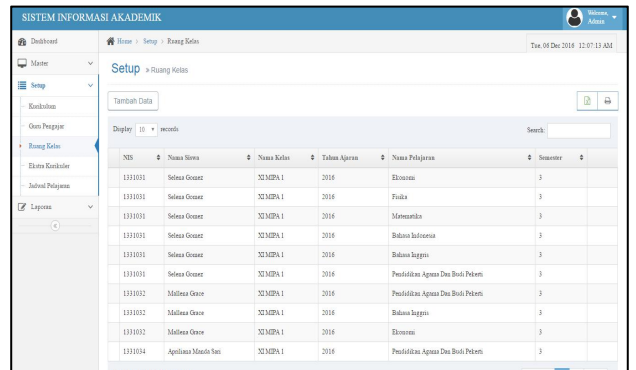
SISTEM INFORMASI AKADEMIK

Welcome, Admin

Dashboard
Master
Setup
Kurikulum
Guru Pengajar
Ruang Kelas
Ekstra Kurikuler
Jadwal Pelajaran
Laporan

Home > Setup > Ruang Kelas

Tue, 06 Dec 2016 12:07:13 AM

Setup » Ruang Kelas

Tambah Data

Display 10 records

Search:

| NIS | Nama Siswa | Nama Kelas | Tahun Ajaran | Nama Pelajaran | Semester |
|---|---|---|---|---|---|
| 1331031 | Selena Gomez | XI MIPA 1 | 2016 | Ekonomi | 3 |
| 1331031 | Selena Gomez | XI MIPA 1 | 2016 | Fisika | 3 |
| 1331031 | Selena Gomez | XI MIPA 1 | 2016 | Matematika | 3 |
| 1331031 | Selena Gomez | XI MIPA 1 | 2016 | Bahasa Indonesia | 3 |
| 1331031 | Selena Gomez | XI MIPA 1 | 2016 | Bahasa Inggris | 3 |
| 1331031 | Selena Gomez | XI MIPA 1 | 2016 | Pendidikan Agama Dan Budi Pekerti | 3 |
| 1331032 | Mallena Grace | XI MIPA 1 | 2016 | Pendidikan Agama Dan Budi Pekerti | 3 |
| 1331032 | Mallena Grace | XI MIPA 1 | 2016 | Bahasa Inggris | 3 |
| 1331032 | Mallena Grace | XI MIPA 1 | 2016 | Ekonomi | 3 |
| 1331034 | Aprilianı Manda Sari | XI MIPA 1 | 2016 | Pendidikan Agama Dan Budi Pekerti | 3 |